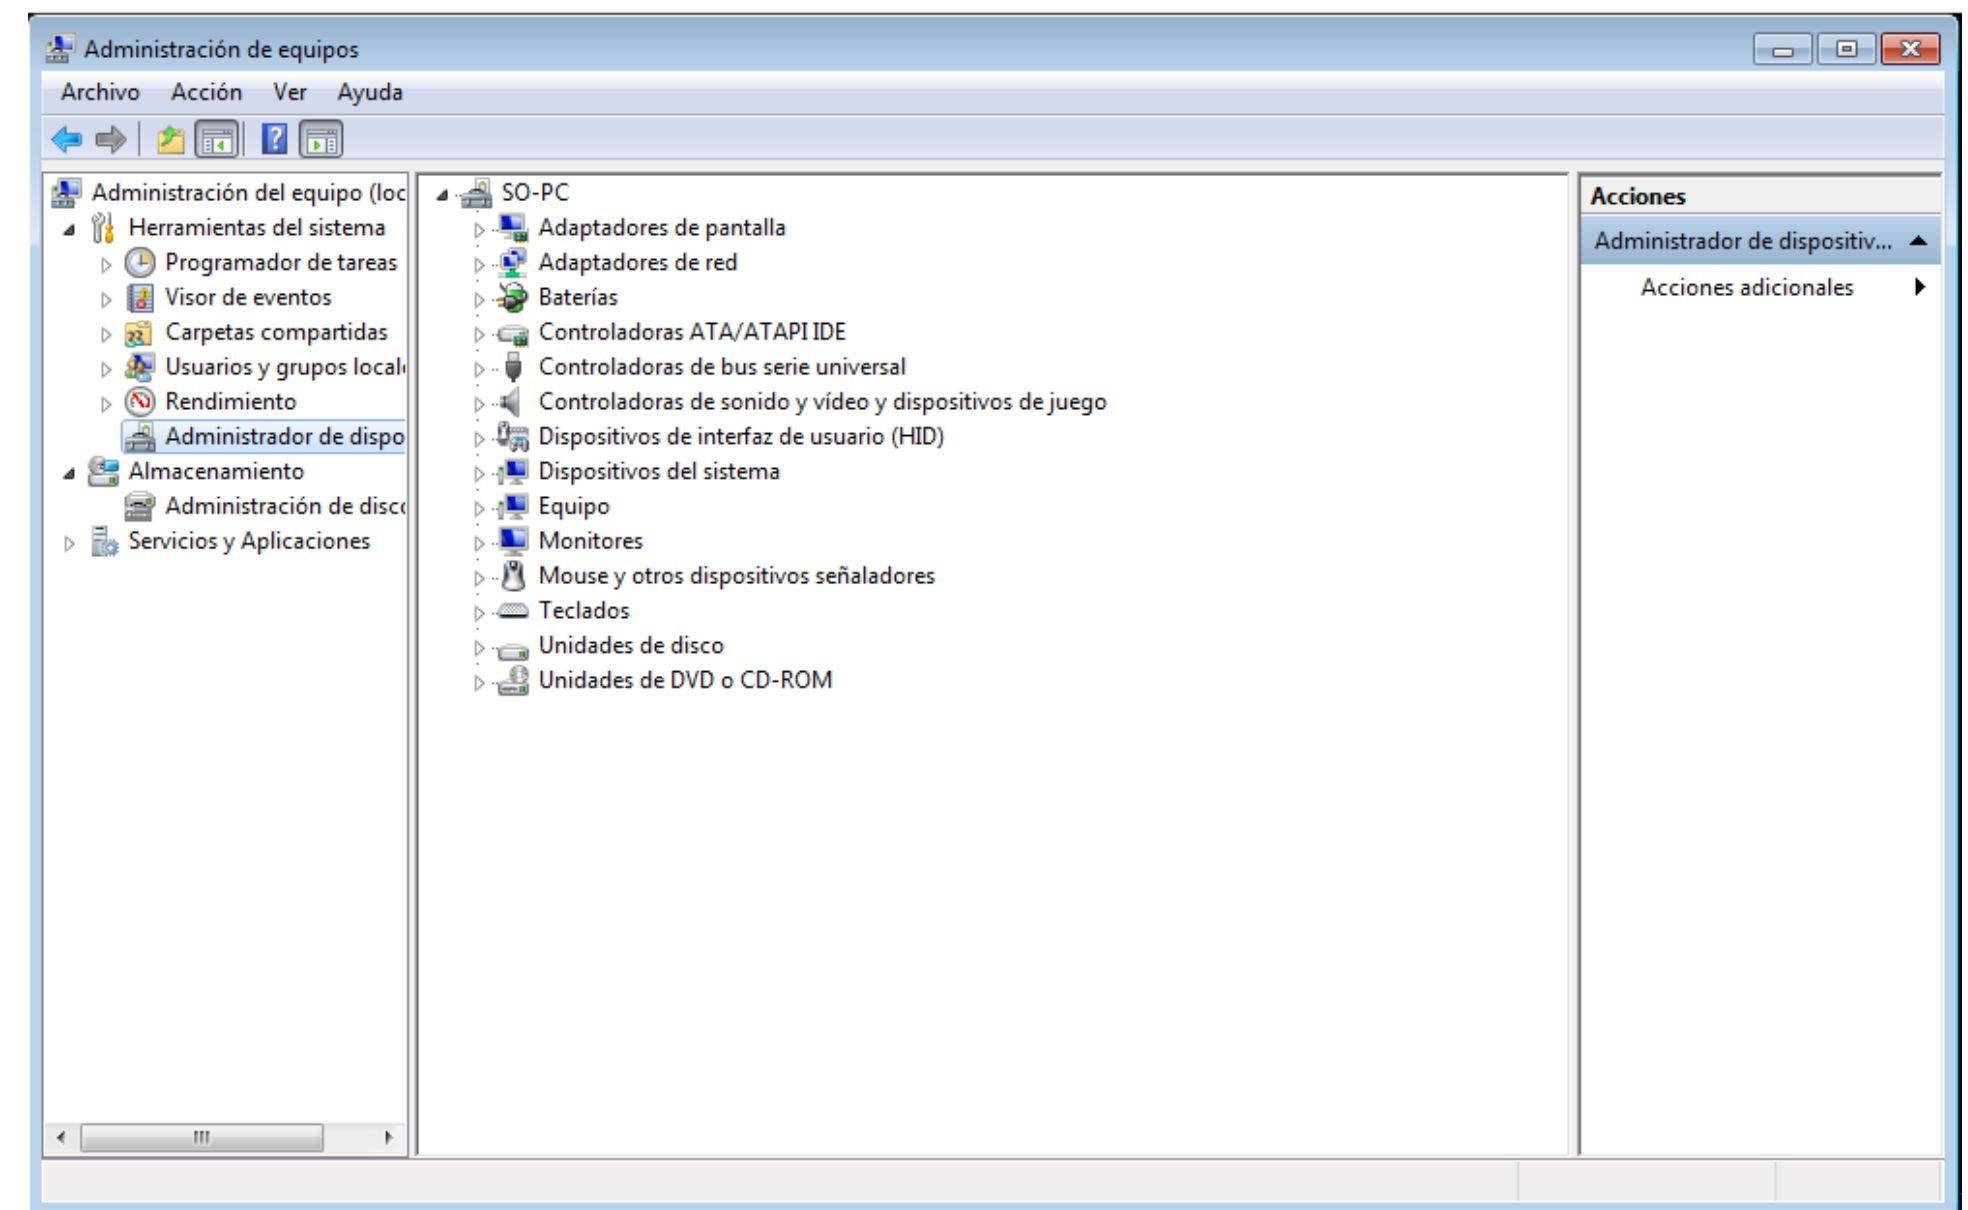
Administración de equipos

Archivo Acción Ver Ayuda

Administración del equipo (loc
Herramientas del sistema
Programador de tareas
Visor de eventos
Carpetas compartidas
Usuarios y grupos local
Rendimiento
Administrador de dispo
Almacenamiento
Administración de disc
Servicios y Aplicaciones

SO-PC
Adaptadores de pantalla
Adaptadores de red
Baterías
Controladoras ATA/ATAPI IDE
Controladoras de bus serie universal
Controladoras de sonido y vídeo y dispositivos de juego
Dispositivos de interfaz de usuario (HID)
Dispositivos del sistema
Equipo
Monitores
Mouse y otros dispositivos señaladores
Teclados
Unidades de disco
Unidades de DVD o CD-ROM

Acciones
Administrador de dispositiv...
Acciones adicionales